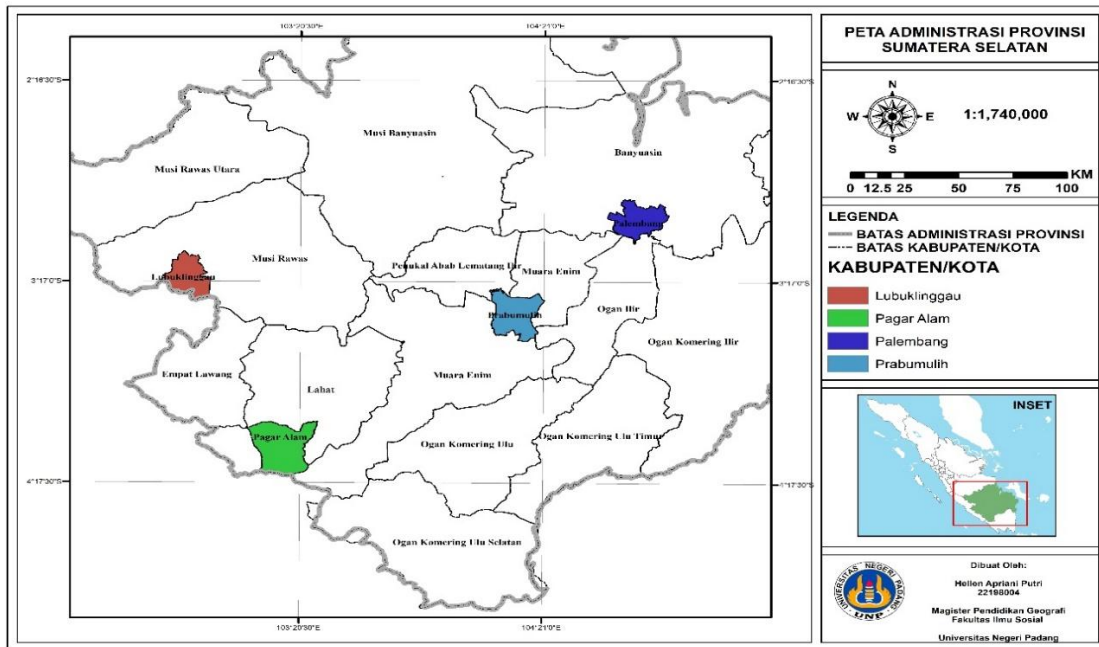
103°20'30"E
104°21'0"E
2°16'30"S
2°16'30"S
3°17'0"S
3°17'0"S
4°17'30"S
4°17'30"S
103°20'30"E
104°21'0"E

Musi Banyuasin
Banyuasin
Musi Rawas Utara
Palembang
Musi Rawas
Penukal Abab Lematang Ilir
Muara Enim
Lubuklinggau
Prabumulih
Ogan Ilir
Ogan Komering Ilir
Empat Lawang
Lahat
Muara Enim
Pagar Alam
Ogan Komering Ulu
Ogan Komering Ulu Timur
Ogan Komering Ulu Selatan

PETA ADMINISTRASI PROVINSI SUMATERA SELATAN

N
W
E
S
1:1,740,000

KM
0 12.5 25 50 75 100

LEGENDA
BATAS ADMINISTRASI PROVINSI
BATAS KABUPATEN/KOTA
KABUPATEN/KOTA
Lubuklinggau
Pagar Alam
Palembang
Prabumulih

INSET

UNIVERSITAS NEGERI PADANG
UNP

Dibuat Oleh:
Hellen Apriani Putri
22198004
Magister Pendidikan Geografi
Fakultas Ilmu Sosial
Universitas Negeri Padang